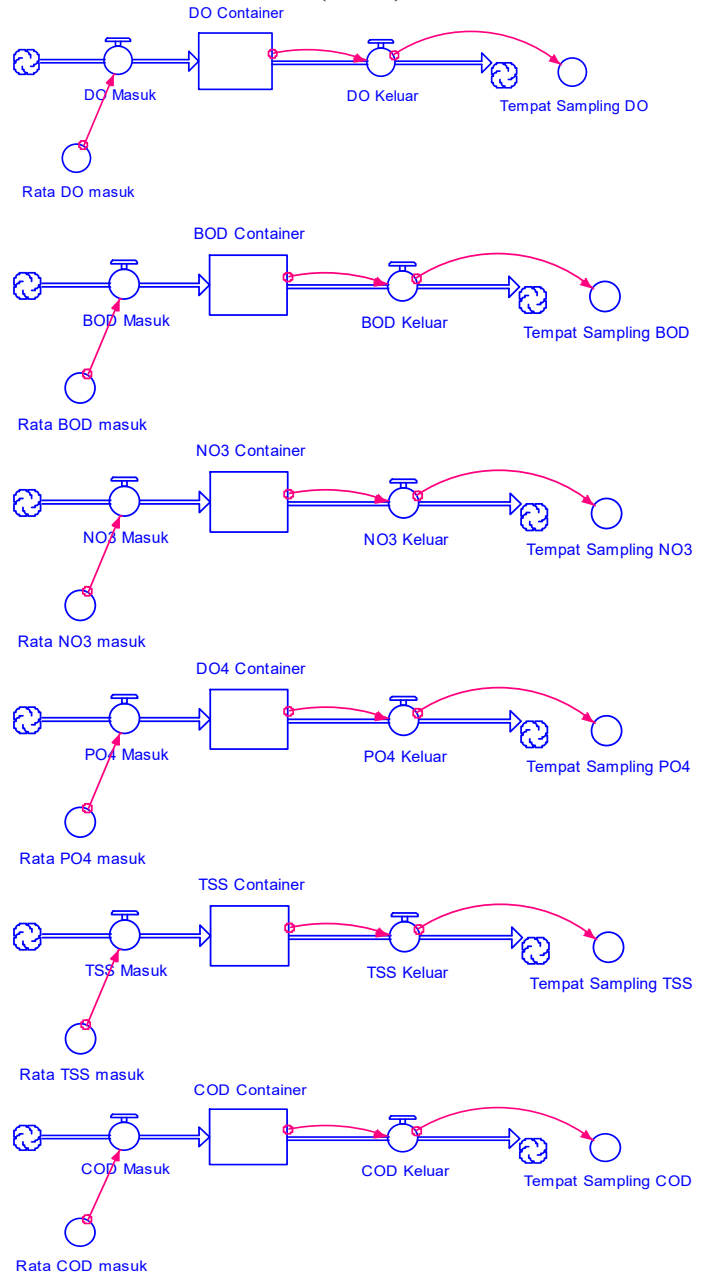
DO Container

DO Masuk

DO Keluar

Tempat Sampling DO

Rata DO masuk

BOD Container

BOD Masuk

BOD Keluar

Tempat Sampling BOD

Rata BOD masuk

NO3 Container

NO3 Masuk

NO3 Keluar

Tempat Sampling NO3

Rata NO3 masuk

DO4 Container

PO4 Masuk

PO4 Keluar

Tempat Sampling PO4

Rata PO4 masuk

TSS Container

TSS Masuk

TSS Keluar

Tempat Sampling TSS

Rata TSS masuk

COD Container

COD Masuk

COD Keluar

Tempat Sampling COD

Rata COD masuk